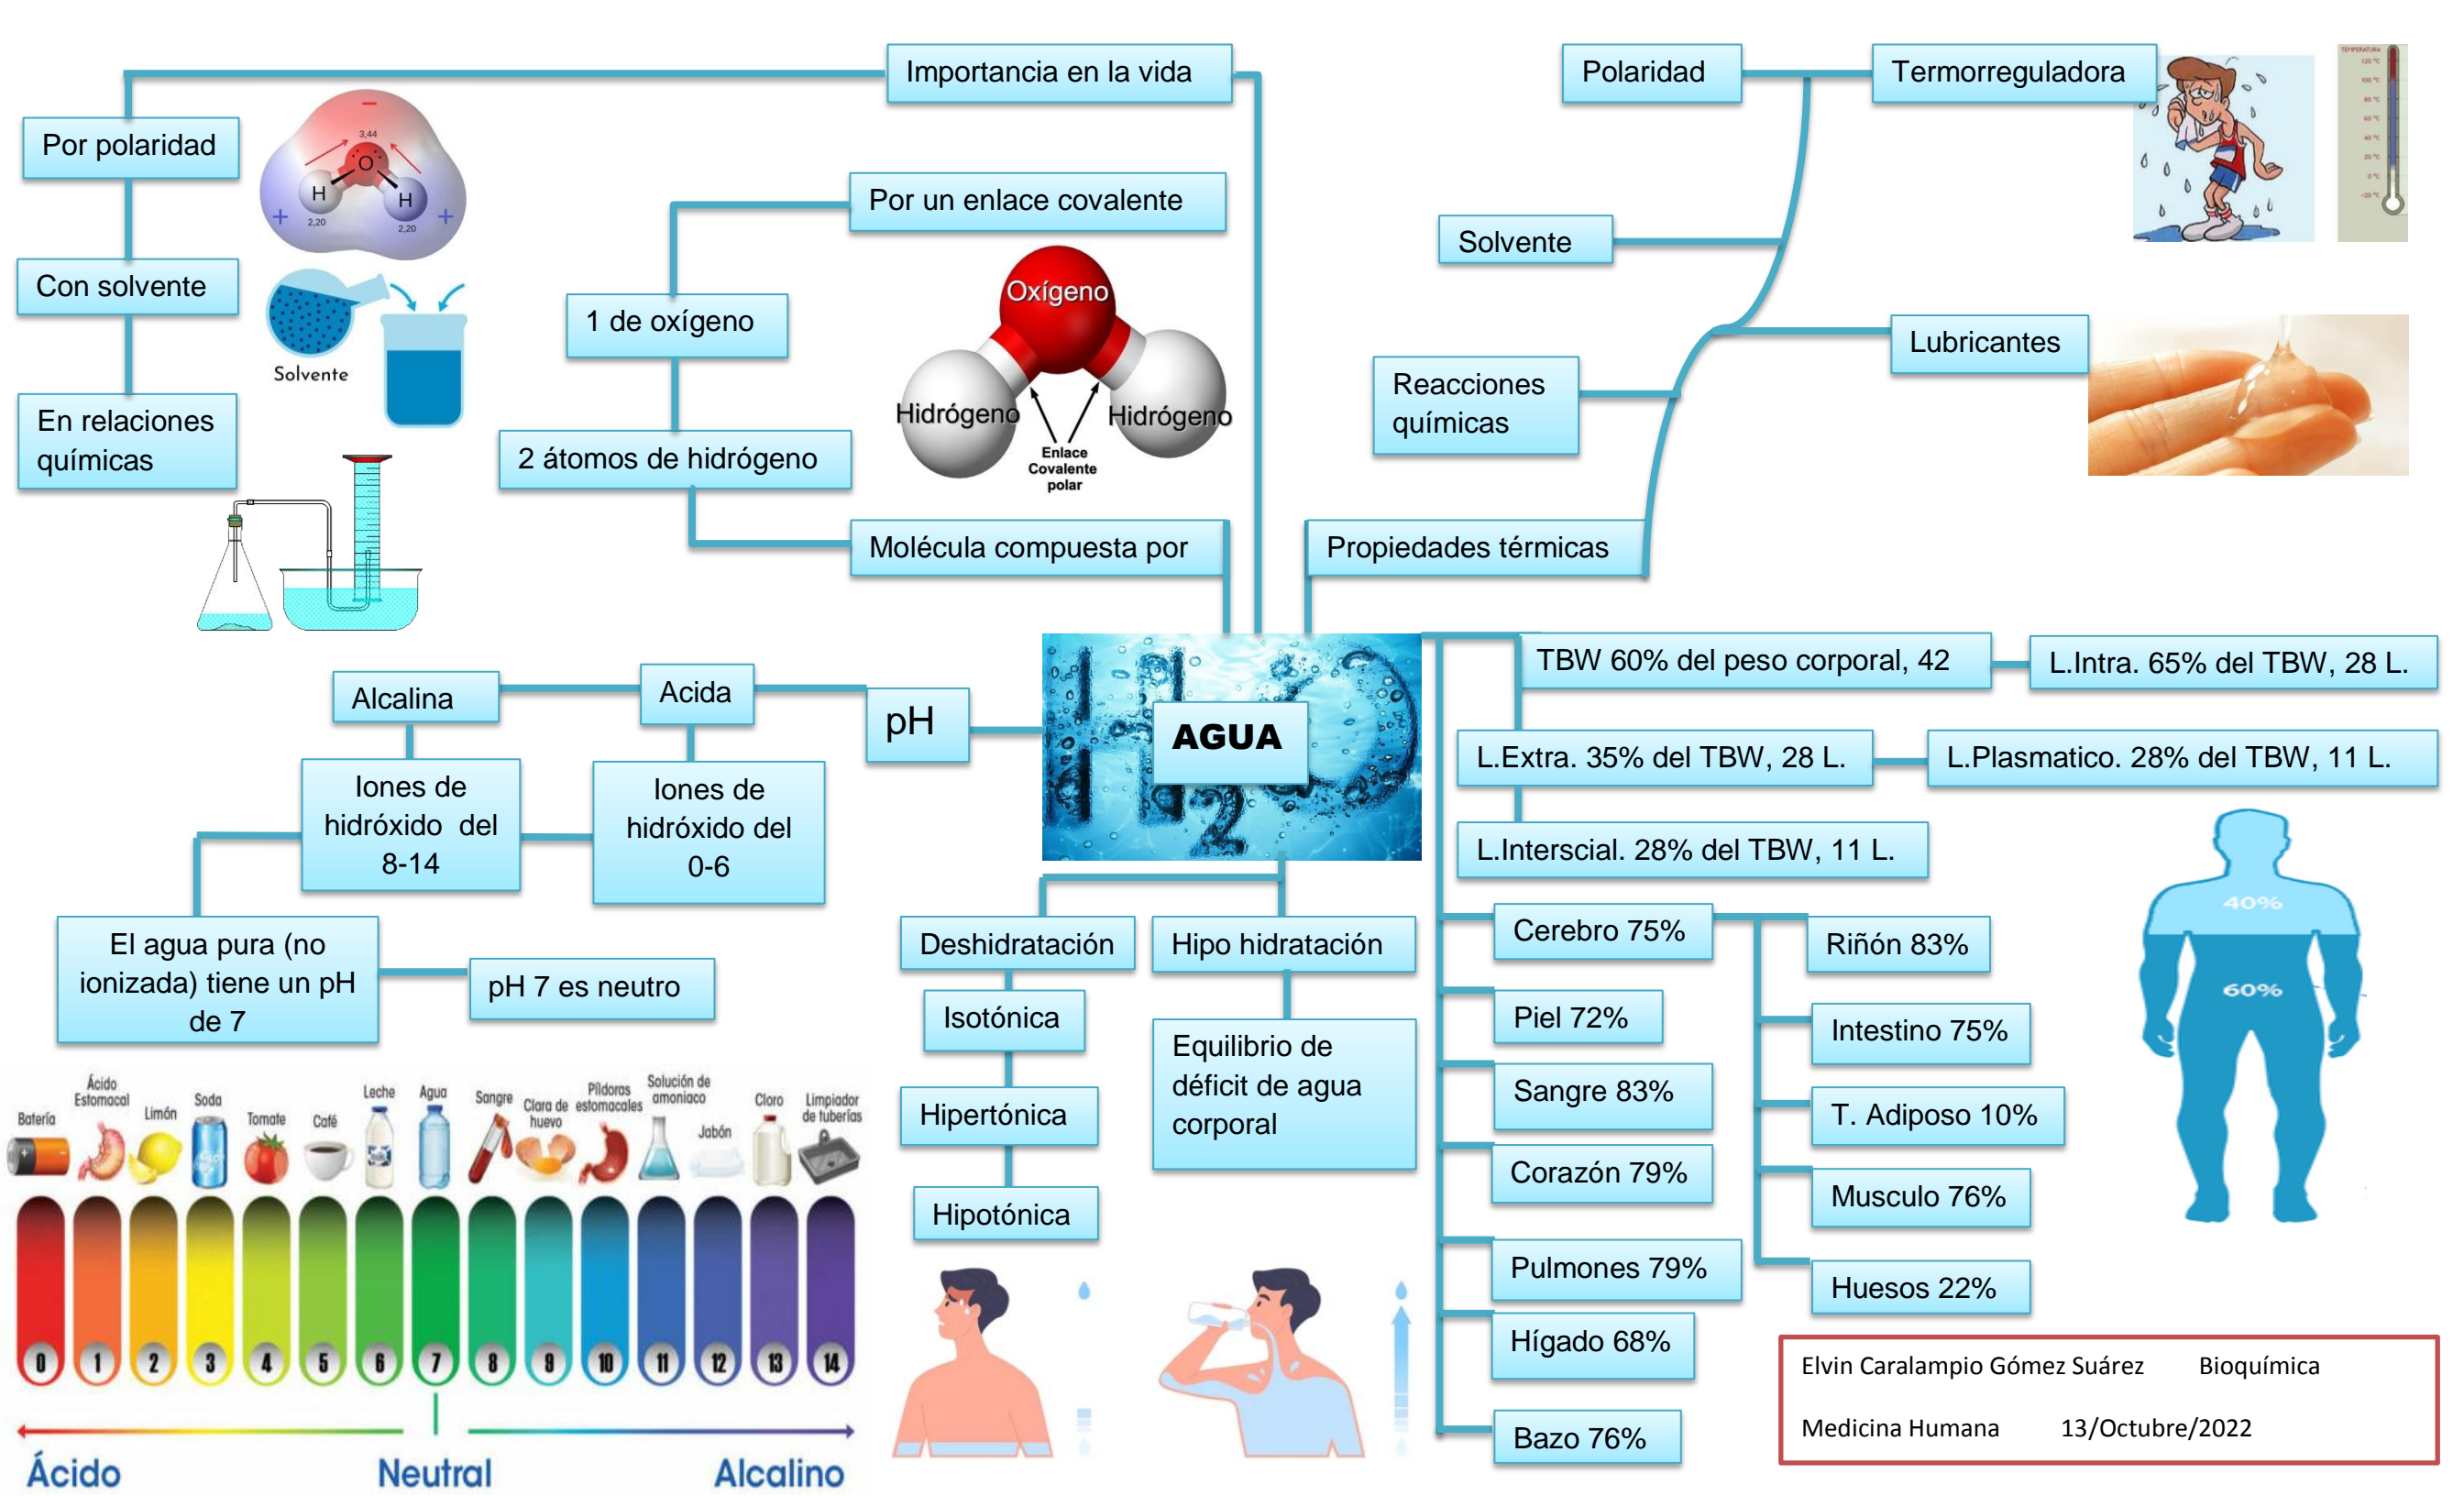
Importancia en la vida

Por polaridad

Con solvente

En relaciones químicas

3,44
O
H
H
2,20
2,20

Solvente

Por un enlace covalente

1 de oxígeno

2 átomos de hidrógeno

Molécula compuesta por

Oxígeno
Hidrógeno
Hidrógeno
Enlace Covalente polar

Polaridad

Termorreguladora

Solvente

Lubricantes

Reacciones químicas

Propiedades térmicas

AGUA

pH

Acida

Alcalina

Iones de hidróxido del 8-14

Iones de hidróxido del 0-6

El agua pura (no ionizada) tiene un pH de 7

pH 7 es neutro

TBW 60% del peso corporal, 42

L.Intra. 65% del TBW, 28 L.

L.Extra. 35% del TBW, 28 L.

L.Plasmatico. 28% del TBW, 11 L.

L.Interscial. 28% del TBW, 11 L.

Deshidratación

Hipo hidratación

Isotónica

Hipertónica

Hipotónica

Equilibrio de déficit de agua corporal

Cerebro 75%

Piel 72%

Sangre 83%

Corazón 79%

Pulmones 79%

Hígado 68%

Bazo 76%

Riñón 83%

Intestino 75%

T. Adiposo 10%

Musculo 76%

Huesos 22%

40%
60%

Batería
Ácido Estomacal
Limón
Soda
Tomate
Café
Leche
Agua
Sangre
Clara de huevo
Píldoras estomacales
Solución de amoniaco
Jabón
Cloro
Limpiador de tuberías

0 1 2 3 4 5 6 7 8 9 10 11 12 13 14

Ácido
Neutral
Alcalino

Elvin Caralampio Gómez Suárez Bioquímica

Medicina Humana 13/Octubre/2022